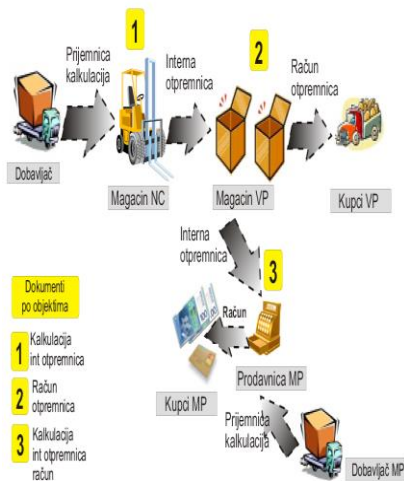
1

Prijemnica kalkulacija

Interna otpremnica

2

Račun otpremnica

Dobavljač

Magacin NC

Magacin VP

Kupci VP

Interna otpremnica

3

Dokumenti po objektima

Račun

1 Kalkulacija int otpremnica

2 Račun otpremnica

3 Kalkulacija int otpremnica račun

Kupci MP

Prodavnica MP

Prijemnica kalkulacija

Dobavljač MP